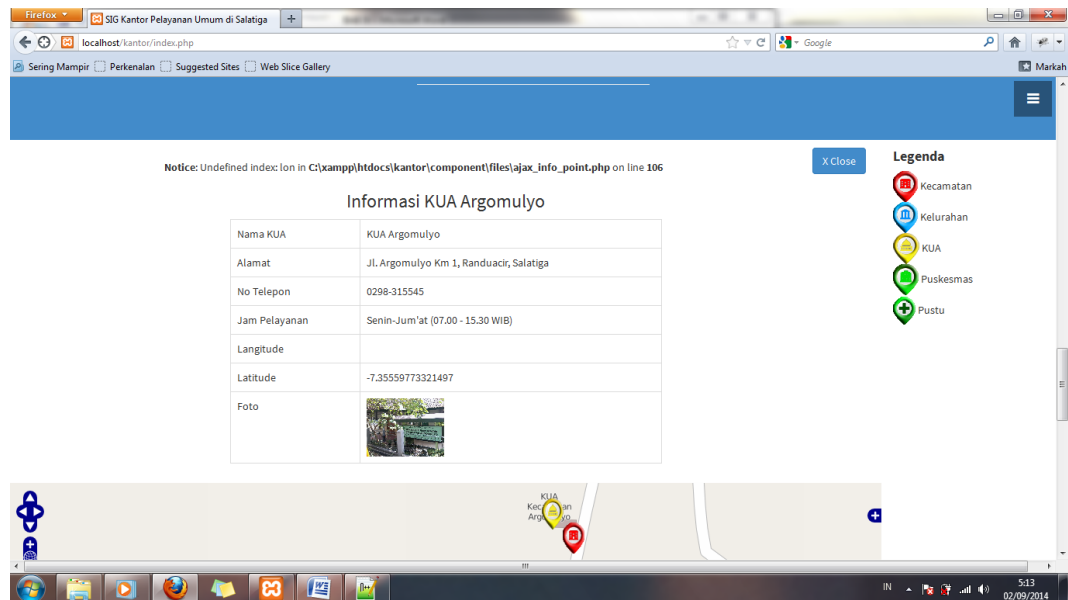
Firefox
SIG Kantor Pelayanan Umum di Salatiga
+
localhost/kantor/index.php
Google
Sering Mampir
Perkenalan
Suggested Sites
Web Slice Gallery
Markah

Notice: Undefined index: lon in C:\xampp\htdocs\kantor\component\files\ajax_info_point.php on line 106

X Close

Informasi KUA Argomulyo

| Nama KUA | KUA Argomulyo |
|---|---|
| Alamat | Jl. Argomulyo Km 1, Randuacir, Salatiga |
| No Telepon | 0298-315545 |
| Jam Pelayanan | Senin-Jum'at (07.00 - 15.30 WIB) |
| Langitude | |
| Latitude | -7.35559773321497 |
| Foto | |

Legenda
Kecamatan
Kelurahan
KUA
Puskesmas
Pustu

KUA
Kec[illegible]an
Arg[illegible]yo

IN
5:13
02/09/2014